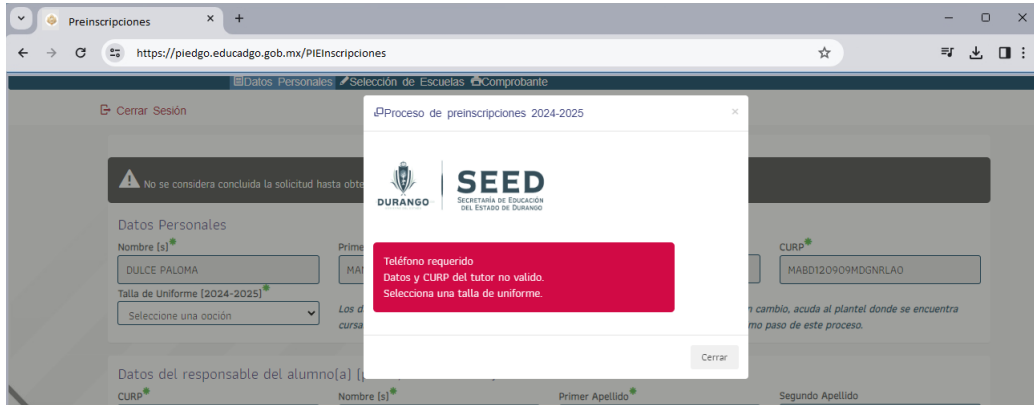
Preinscripciones
https://piedgo.educadgo.gob.mx/PIEInscripciones

Datos Personales Selección de Escuelas Comprobante

Cerrar Sesión

No se considera concluida la solicitud hasta obte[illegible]

Datos Personales

Nombre [s]
DULCE PALOMA
Prime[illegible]
MA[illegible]
CURP
MABD120909MDGNRLA0

Talla de Uniforme [2024-2025]
Seleccione una opción

Los d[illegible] cambio, acuda al plantel donde se encuentra cursa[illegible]mo paso de este proceso.

Datos del responsable del alumno[a] [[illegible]
CURP
Nombre [s]
Primer Apellido
Segundo Apellido

Proceso de preinscripciones 2024-2025
×

DURANGO
SEED
SECRETARÍA DE EDUCACIÓN DEL ESTADO DE DURANGO

Teléfono requerido
Datos y CURP del tutor no valido.
Selecciona una talla de uniforme.

Cerrar